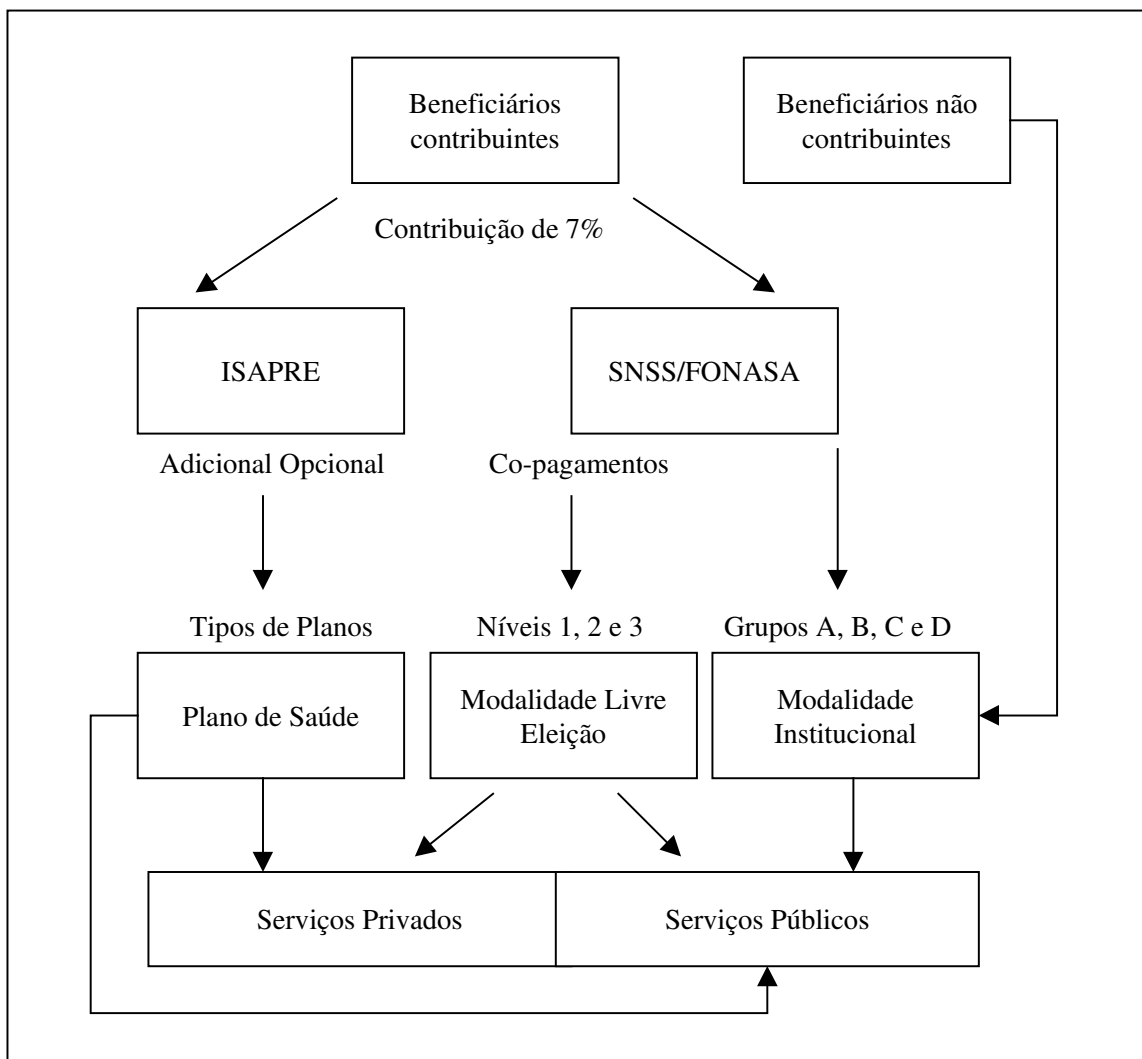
Beneficiários contribuintes

Beneficiários não contribuintes

Contribuição de 7%

ISAPRE

SNSS/FONASA

Adicional Opcional

Co-pagamentos

Tipos de Planos

Níveis 1, 2 e 3

Grupos A, B, C e D

Plano de Saúde

Modalidade Livre Eleição

Modalidade Institucional

Serviços Privados

Serviços Públicos